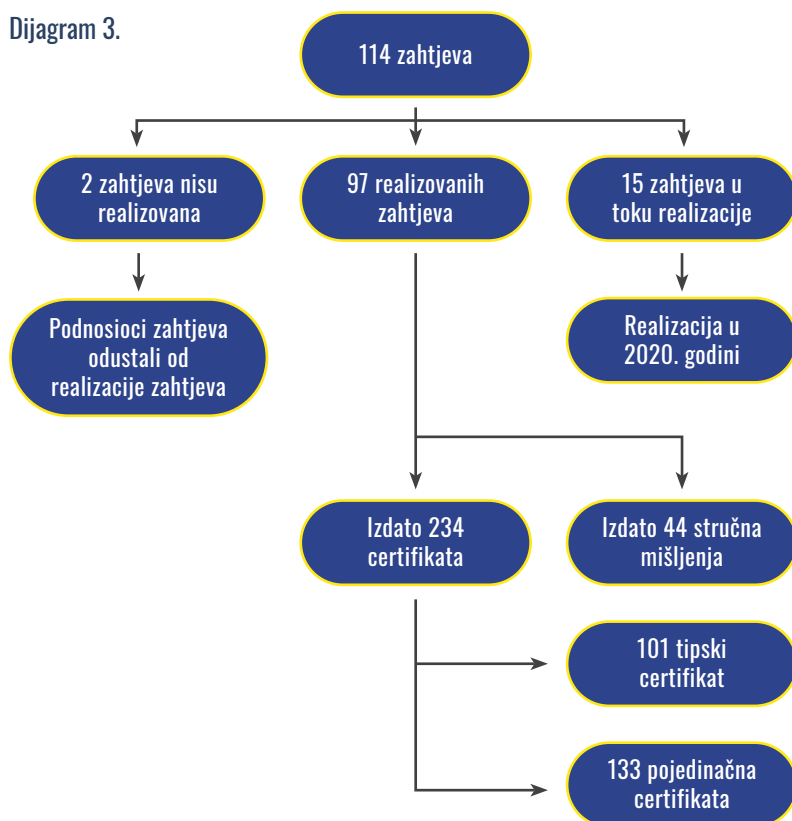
Dijagram 3.

114 zahtjeva

2 zahtjeva nisu realizovana

97 realizovanih zahtjeva

15 zahtjeva u toku realizacije

Podnosioci zahtjeva odustali od realizacije zahtjeva

Realizacija u 2020. godini

Izdato 234 certifikata

Izdato 44 stručna mišljenja

101 tipski certifikat

133 pojedinačna certifikata